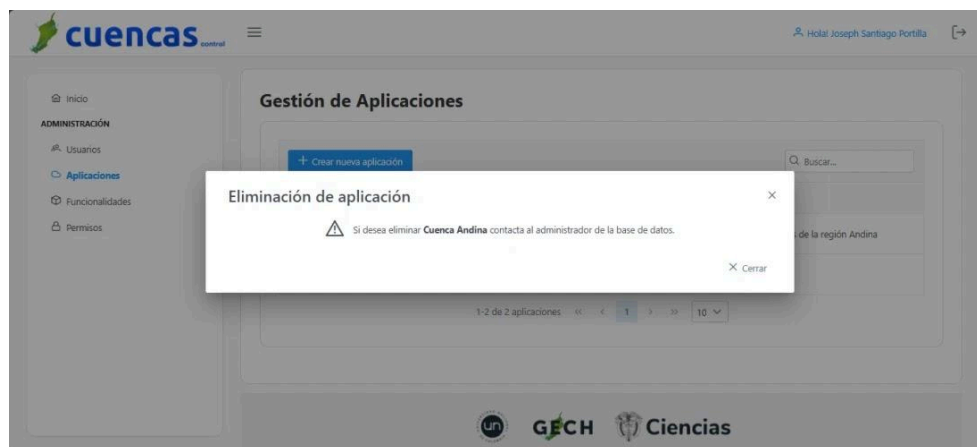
cuencas control

Hola! Joseph Santiago Portilla

Inicio
ADMINISTRACIÓN
Usuarios
Aplicaciones
Funcionalidades
Permisos

Gestión de Aplicaciones

+ Crear nueva aplicación

Buscar...

Eliminación de aplicación

×

Si desea eliminar **Cuenca Andina** contacta al administrador de la base de datos.

× Cerrar

de la región Andina

1-2 de 2 aplicaciones « ‹ 1 › » 10

un GECH Ciencias